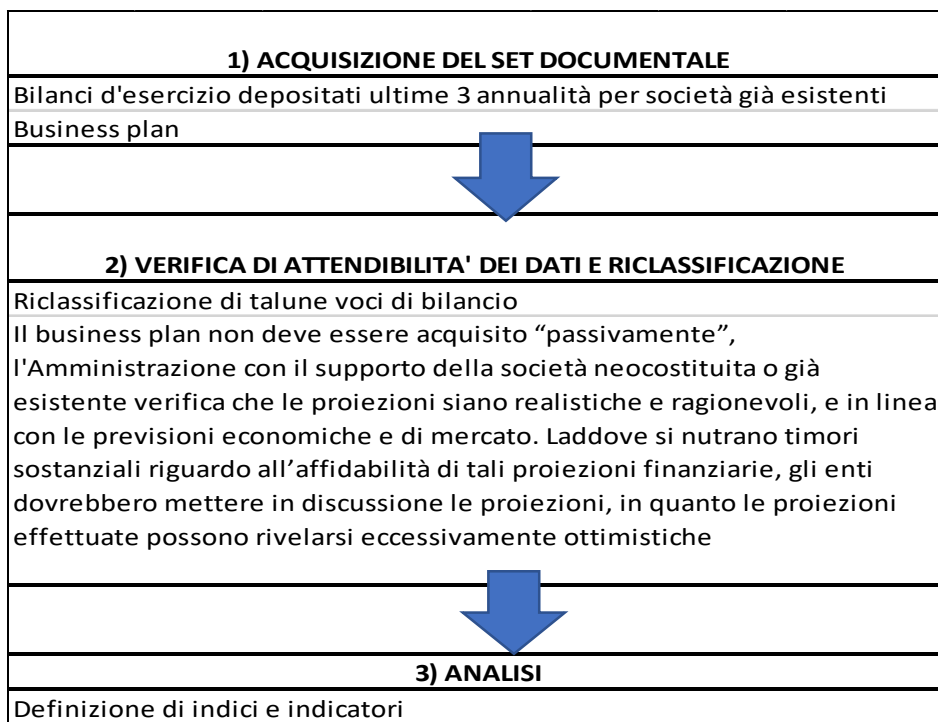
1) ACQUISIZIONE DEL SET DOCUMENTALE

Bilanci d'esercizio depositati ultime 3 annualità per società già esistenti

Business plan

2) VERIFICA DI ATTENDIBILITA' DEI DATI E RICLASSIFICAZIONE

Riclassificazione di talune voci di bilancio

Il business plan non deve essere acquisito “passivamente”, l'Amministrazione con il supporto della società neocostituita o già esistente verifica che le proiezioni siano realistiche e ragionevoli, e in linea con le previsioni economiche e di mercato. Laddove si nutrano timori sostanziali riguardo all’affidabilità di tali proiezioni finanziarie, gli enti dovrebbero mettere in discussione le proiezioni, in quanto le proiezioni effettuate possono rivelarsi eccessivamente ottimistiche

3) ANALISI

Definizione di indici e indicatori